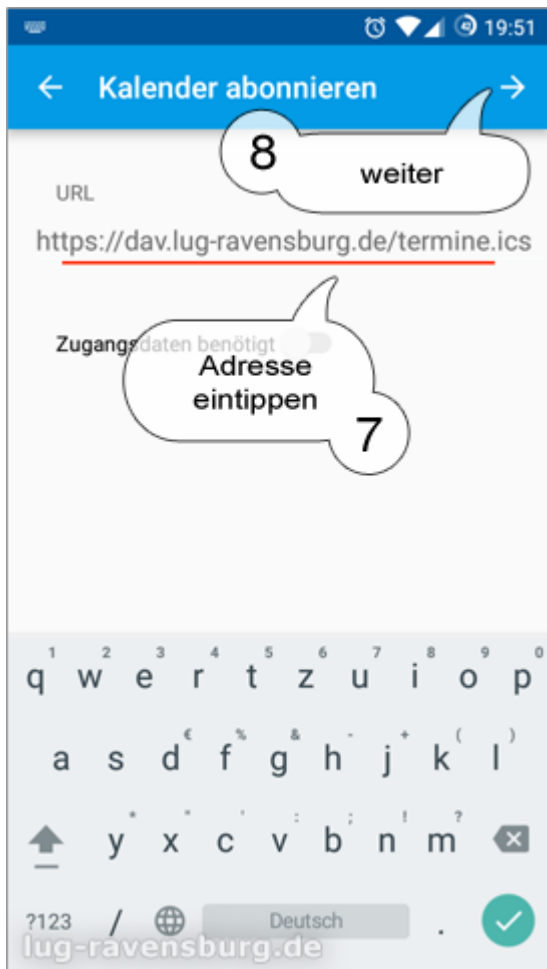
19:51

Kalender abonnieren

8

weiter

URL

https://dav.lug-ravensburg.de/termine.ics

Zugangsdaten benötigt

Adresse eintippen

7

1 2 3 4 5 6 7 8 9 0
q w e r t z u i o p

€ % & - + ( )
a s d f g h j k l

* " ' : ; ! ?
y x c v b n m

?123 / Deutsch .

lug-ravensburg.de